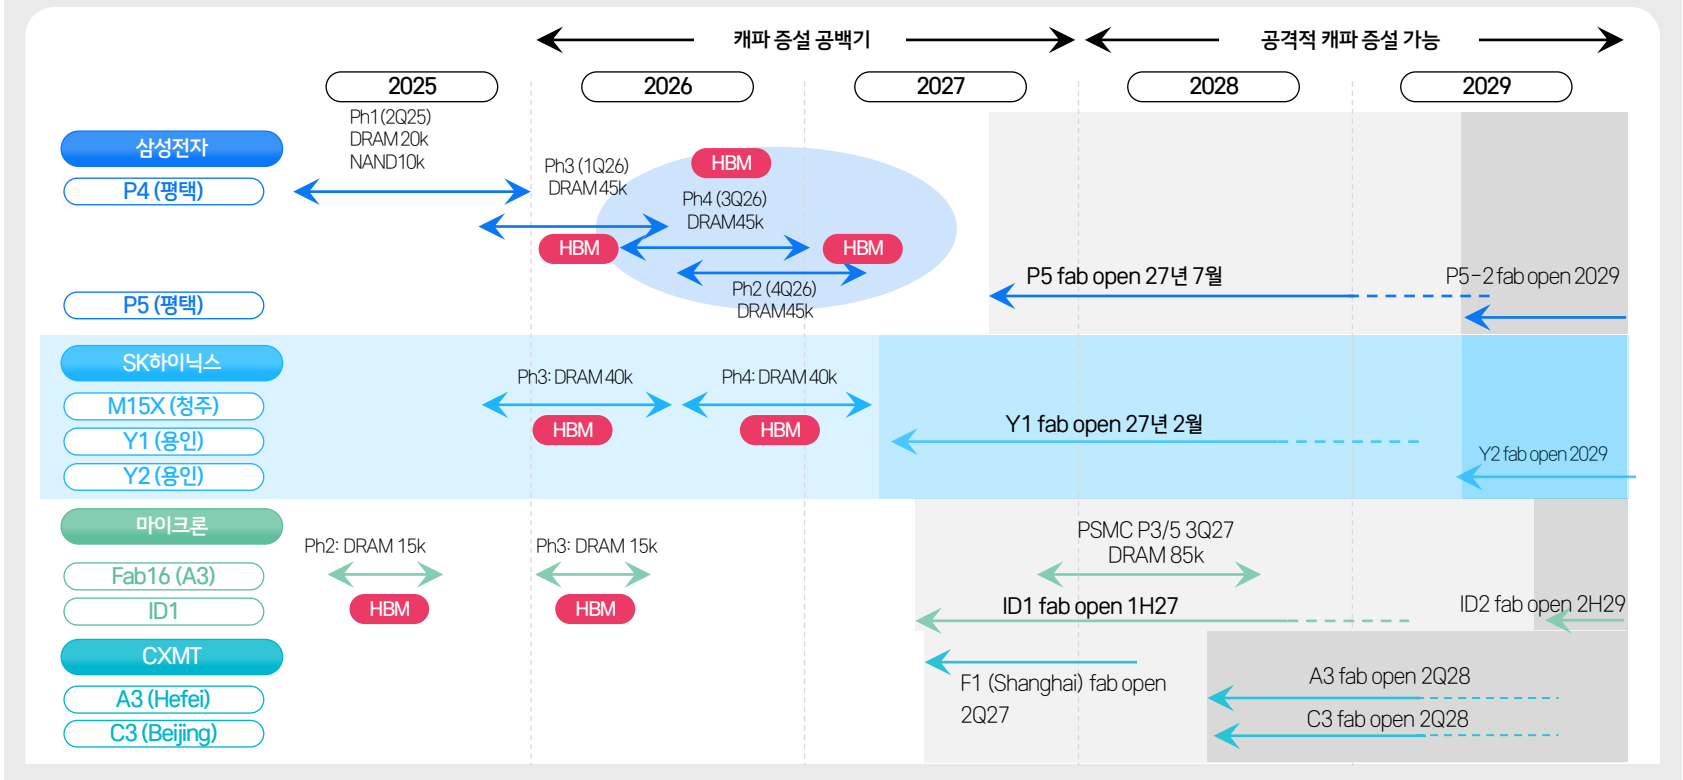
캐파 증설 공백기

공격적 캐파 증설 가능

2025

2026

2027

2028

2029

삼성전자

P4 (평택)

P5 (평택)

Ph1 (2Q25)
DRAM 20k
NAND10k

Ph3 (1Q26)
DRAM 45k

HBM

Ph4 (3Q26)
DRAM45k

HBM

HBM

Ph2 (4Q26)
DRAM45k

P5 fab open 27년 7월

P5-2 fab open 2029

SK하이닉스

M15X (청주)

Y1 (용인)

Y2 (용인)

Ph3: DRAM 40k

Ph4: DRAM 40k

HBM

HBM

Y1 fab open 27년 2월

Y2 fab open 2029

마이크론

Fab16 (A3)

ID1

Ph2: DRAM 15k

Ph3: DRAM 15k

HBM

HBM

PSMC P3/5 3Q27
DRAM 85k

ID1 fab open 1H27

ID2 fab open 2H29

CXMT

A3 (Hefei)

C3 (Beijing)

F1 (Shanghai) fab open 2Q27

A3 fab open 2Q28

C3 fab open 2Q28